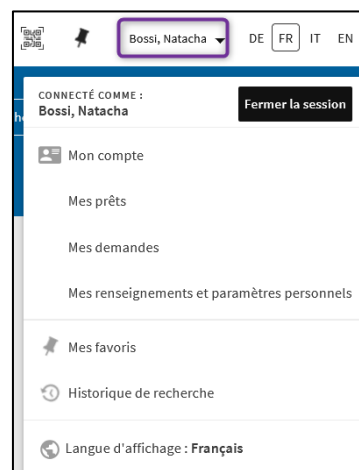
Bossi, Natacha DE FR IT EN

CONNECTÉ COMME :
Bossi, Natacha

Fermer la session

Mon compte

Mes prêts

Mes demandes

Mes renseignements et paramètres personnels

Mes favoris

Historique de recherche

Langue d'affichage : **Français**